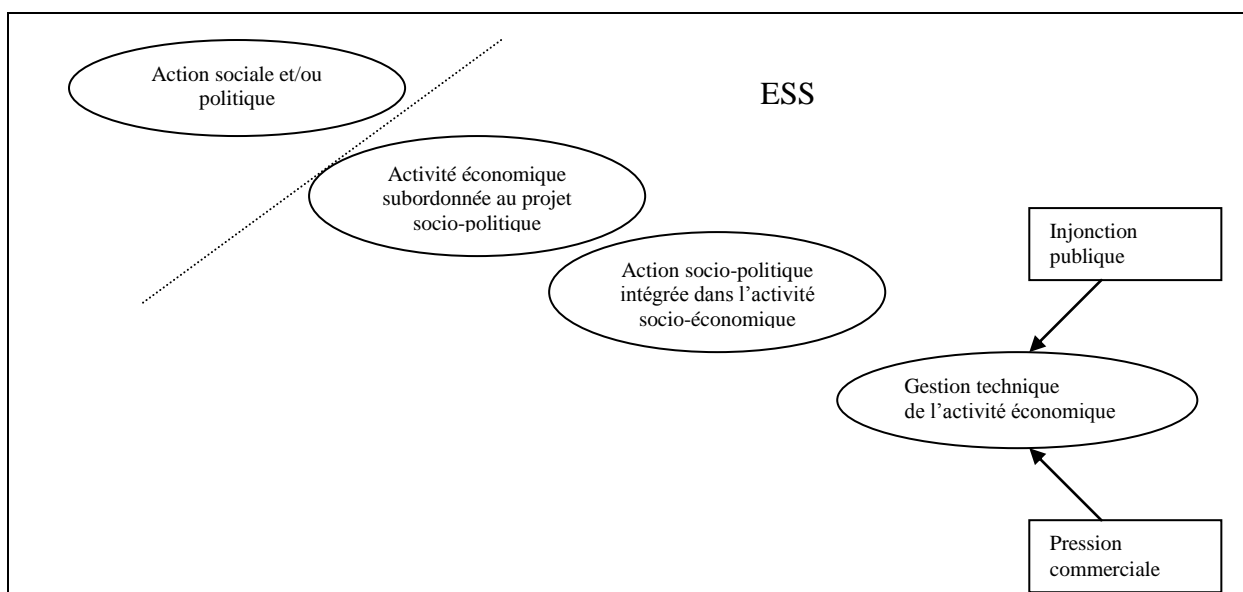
Action sociale et/ou politique

ESS

Activité économique subordonnée au projet socio-politique

Injonction publique

Action socio-politique intégrée dans l'activité socio-économique

Gestion technique de l'activité économique

Pression commerciale